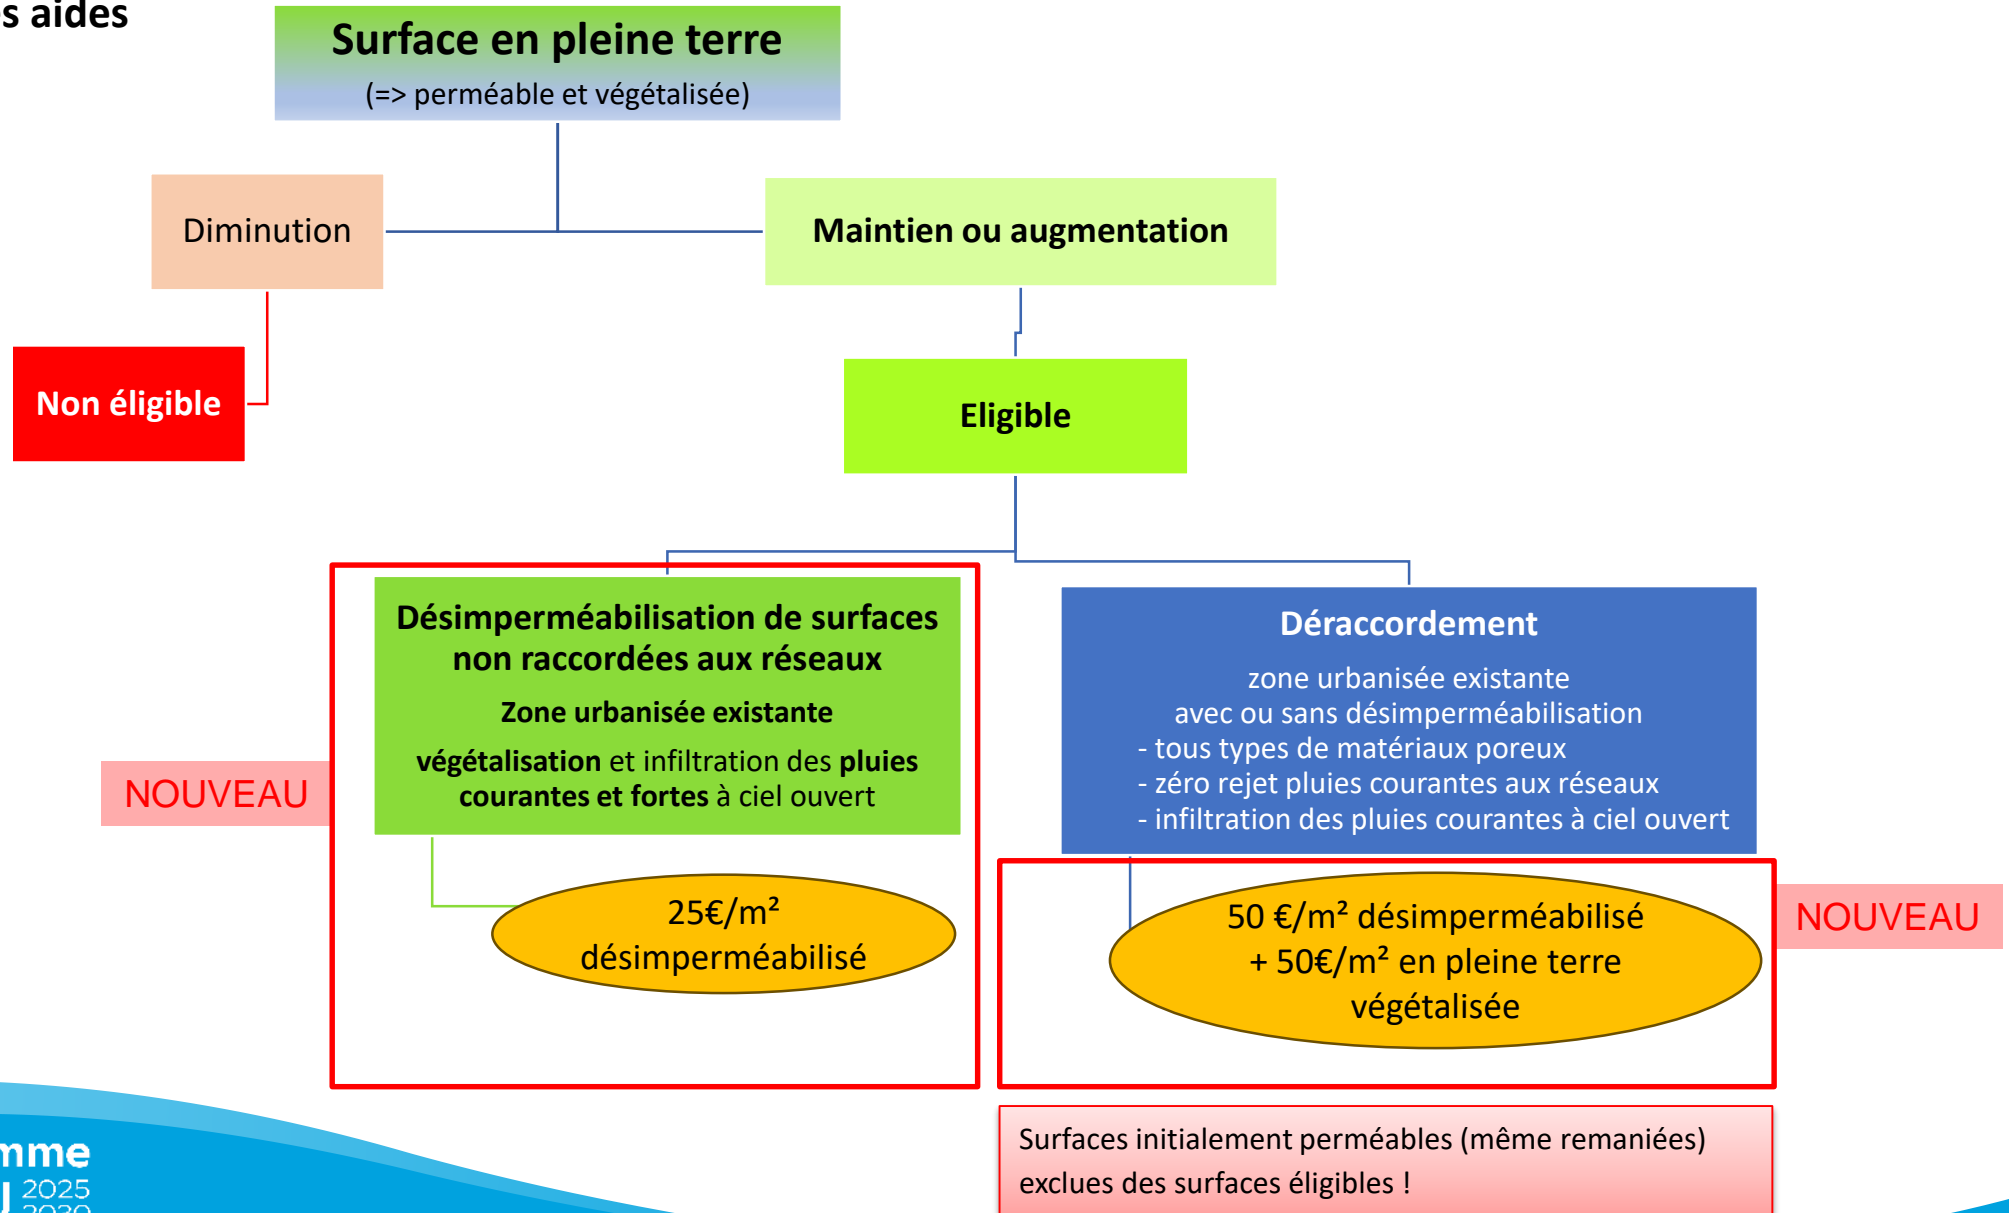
s aides

Surface en pleine terre
(=> perméable et végétalisée)

Diminution

Maintien ou augmentation

Non éligible

Eligible

Désimperméabilisation de surfaces non raccordées aux réseaux
Zone urbanisée existante
végétalisation et infiltration des pluies courantes et fortes à ciel ouvert

NOUVEAU

25€/m²
désimperméabilisé

Déraccordement
zone urbanisée existante
avec ou sans désimperméabilisation
- tous types de matériaux poreux
- zéro rejet pluies courantes aux réseaux
- infiltration des pluies courantes à ciel ouvert

50 €/m² désimperméabilisé
+ 50€/m² en pleine terre végétalisée

NOUVEAU

Surfaces initialement perméables (même remaniées) exclues des surfaces éligibles !

mme
2025
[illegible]